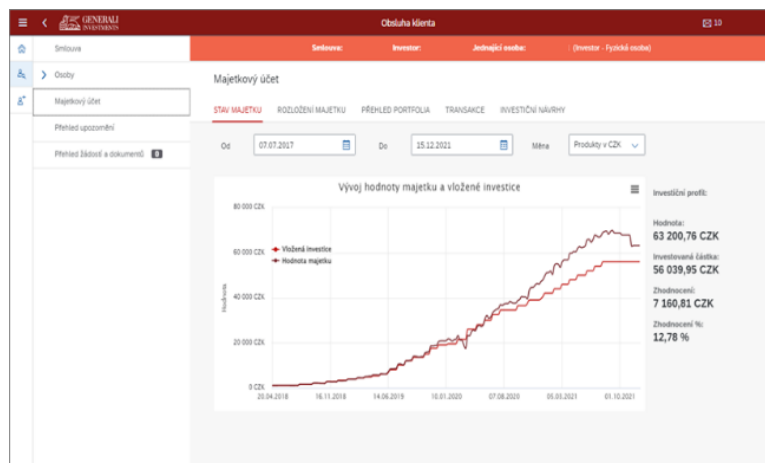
GENERALI INVESTMENTS

Obsluha klienta

10

Smlouva

Osoby

Majetkový účet

Přehled upozornění

Přehled žádostí a dokumentů 0

Smlouva: Investor: Jednající osoba: (Investor - Fyzická osoba)

Majetkový účet

STAV MAJETKU ROZLOŽENÍ MAJETKU PŘEHLED PORTFOLIA TRANSAKCE INVESTIČNÍ NÁVRHY

Od 07.07.2017 Do 15.12.2021 Měna Produkty v CZK

Vývoj hodnoty majetku a vložené investice

80 000 CZK
60 000 CZK
40 000 CZK
20 000 CZK
0 CZK

Hodnota

Vložená investice
Hodnota majetku

20.04.2018 16.11.2018 14.06.2019 10.01.2020 07.08.2020 05.03.2021 01.10.2021

Investiční profil:

Hodnota:
63 200,76 CZK

Investovaná částka:
56 039,95 CZK

Zhodnocení:
7 160,81 CZK

Zhodnocení %:
12,78 %